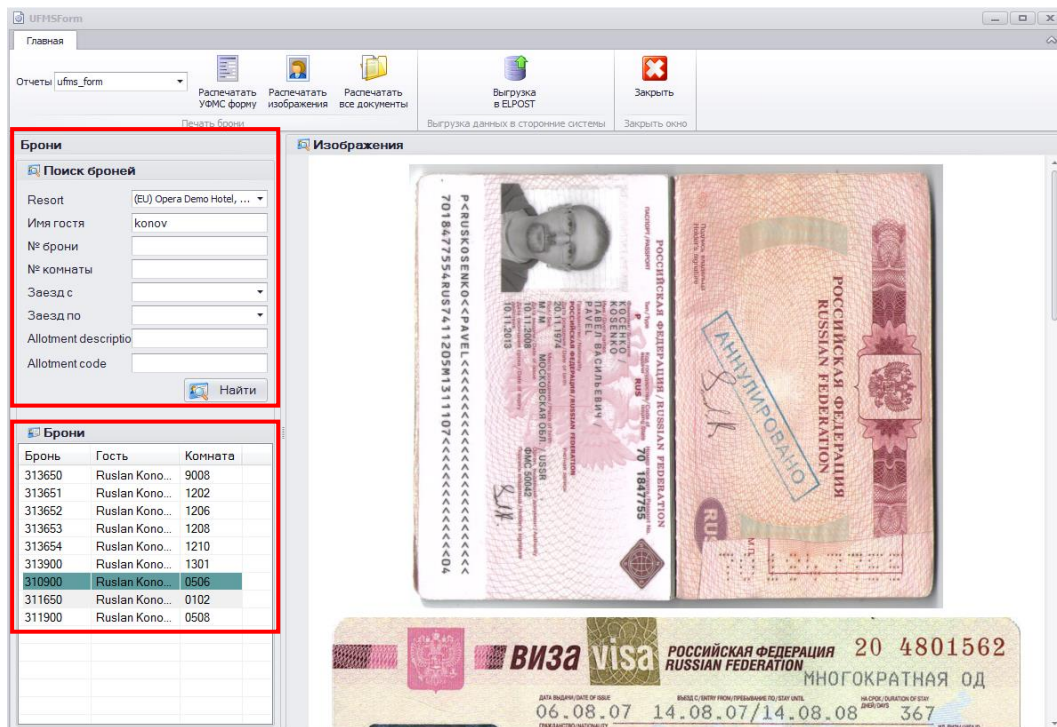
UFMSForm

Главная

Отчеты ufms_form

Распечатать УФМС форму
Распечатать изображения
Распечатать все документы
Печать брони

Выгрузка в ELPOST
Выгрузка данных в сторонние системы

Закрыть
Закрыть окно

Брони

Поиск броней

Resort (EU) Opera Demo Hotel, ...
Имя гостя konov
№ брони
№ комнаты
Заезд с
Заезд по
Allotment descriptio
Allotment code

Найти

Брони

| Бронь | Гость | Комната |
|---|---|---|
| 313650 | Ruslan Kono... | 9008 |
| 313651 | Ruslan Kono... | 1202 |
| 313652 | Ruslan Kono... | 1206 |
| 313653 | Ruslan Kono... | 1208 |
| 313654 | Ruslan Kono... | 1210 |
| 313900 | Ruslan Kono... | 1301 |
| 310900 | Ruslan Kono... | 0506 |
| 311650 | Ruslan Kono... | 0102 |
| 311900 | Ruslan Kono... | 0508 |

Изображения

РОССИЙСКАЯ ФЕДЕРАЦИЯ / RUSSIAN FEDERATION
70 1847755
КОСЕНКО
KOSENKO
ПАВЕЛ ВАСИЛЬЕВИЧ
PAVEL
RUS
20.11.1974
М/M
МОСКОВСКАЯ ОБЛ. / USSR
10.11.2008
ФМС 50042
10.11.2013
P<RUSKOSENKO<<PAVEL<<<<<<<<<<<<<<<<<<<<<<<<<
7018477554RUS7411205M1311107<<<<<<<<<<<<<<04

АННУЛИРОВАНО

РОССИЙСКАЯ ФЕДЕРАЦИЯ
RUSSIAN FEDERATION

ВИЗА VISA РОССИЙСКАЯ ФЕДЕРАЦИЯ RUSSIAN FEDERATION 20 4801562
МНОГОКРАТНАЯ ОД
06.08.07 14.08.07/14.08.08 367